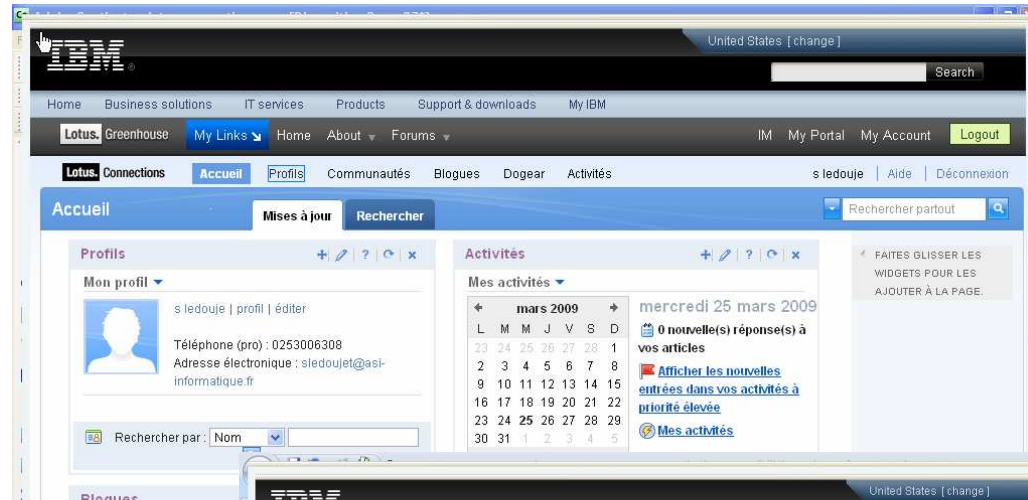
IBM

United States [ change ]

Search

Home Business solutions IT services Products Support & downloads My IBM

Lotus. Greenhouse My Links Home About Forums

IM My Portal My Account Logout

Lotus. Connections Accueil Profils Communautés Blogues Dogear Activités

s ledouje | Aide | Déconnexion

Accueil Mises à jour Rechercher

Rechercher partout

Profils

Mon profil

s ledouje | profil | éditer

Téléphone (pro) : 0253006308
Adresse électronique : sledoujet@asi-informatique.fr

Rechercher par : Nom

Activités

Mes activités

| mars 2009 | | | | | | |
|---|---|---|---|---|---|---|
| L | M | M | J | V | S | D |
| 23 | 24 | 25 | 26 | 27 | 28 | 1 |
| 2 | 3 | 4 | 5 | 6 | 7 | 8 |
| 9 | 10 | 11 | 12 | 13 | 14 | 15 |
| 16 | 17 | 18 | 19 | 20 | 21 | 22 |
| 23 | 24 | 25 | 26 | 27 | 28 | 29 |
| 30 | 31 | 1 | 2 | 3 | 4 | 5 |

mercredi 25 mars 2009

0 nouvelle(s) réponse(s) à vos articles

Afficher les nouvelles entrées dans vos activités à priorité élevée

Mes activités

FAITES GLISSER LES WIDGETS POUR LES AJOUTER À LA PAGE.

Blogues

IBM

United States [ change ]